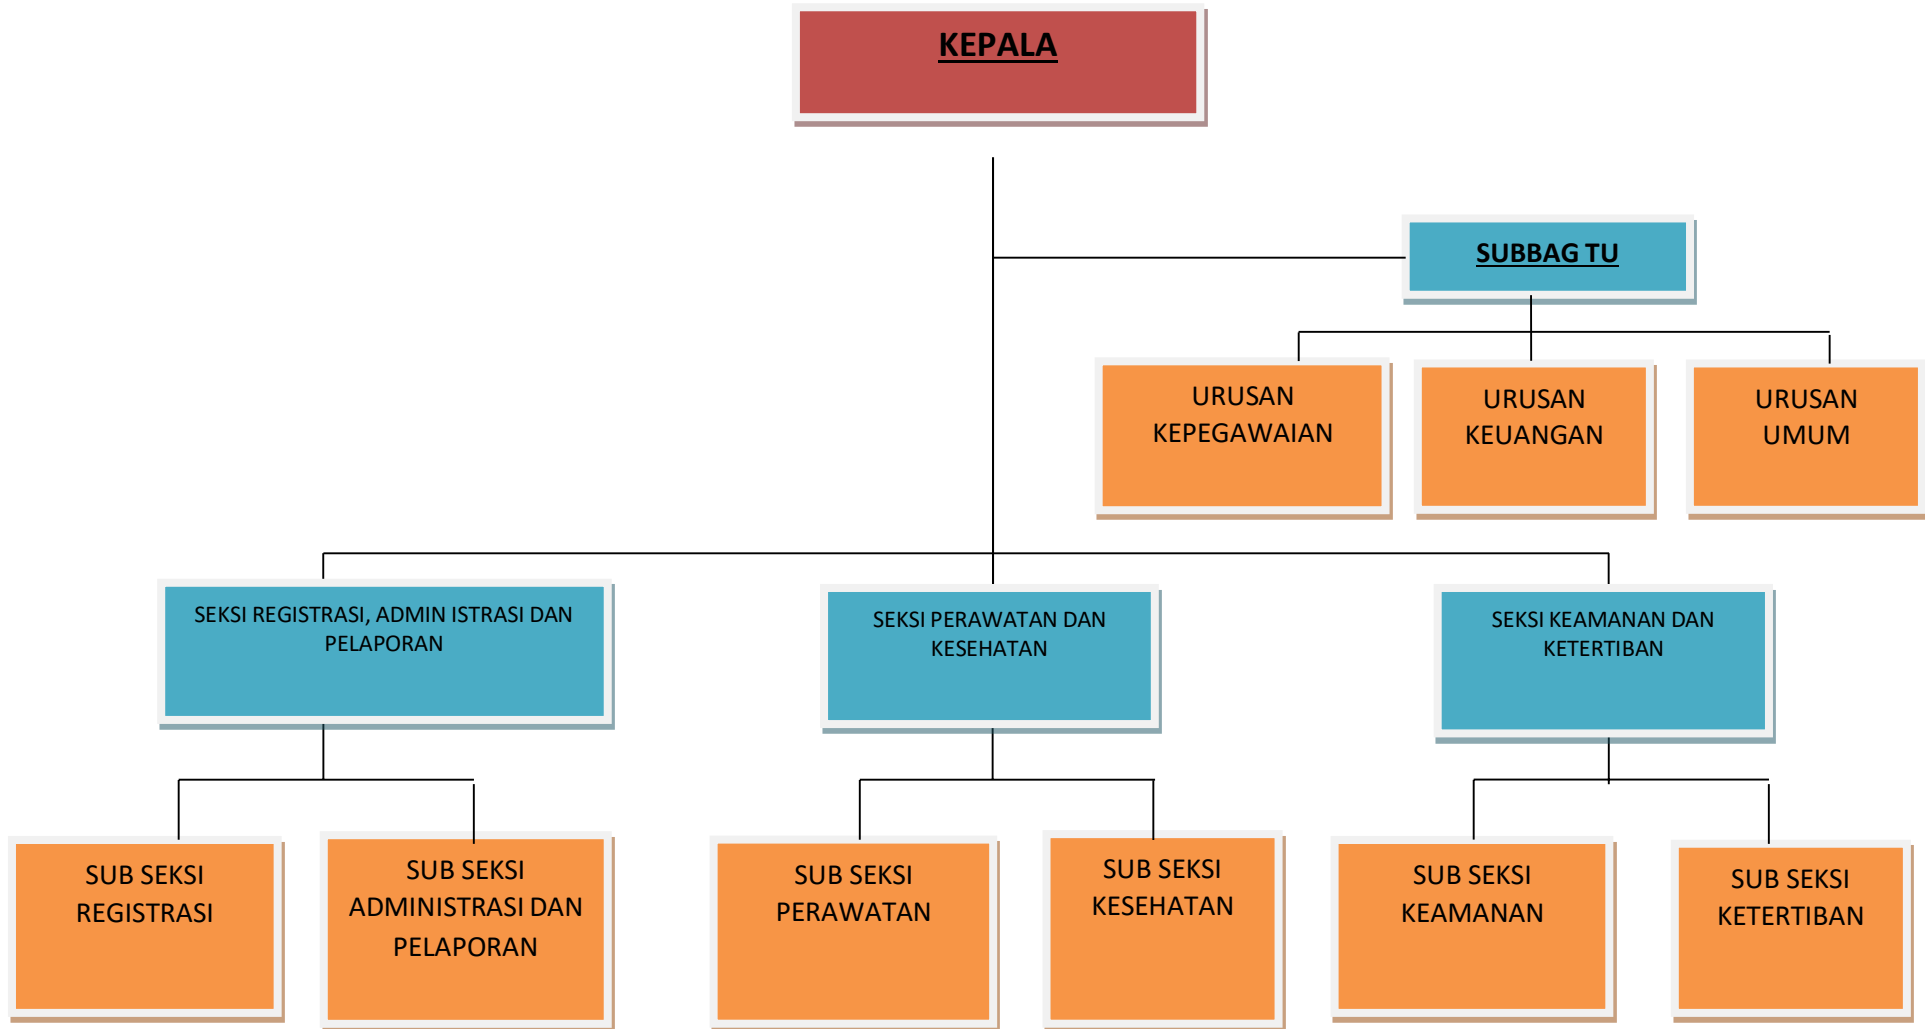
KEPALA

SUBBAG TU

URUSAN KEPEGAWAIAN

URUSAN KEUANGAN

URUSAN UMUM

SEKSI REGISTRASI, ADMIN ISTRASI DAN PELAPORAN

SEKSI PERAWATAN DAN KESEHATAN

SEKSI KEAMANAN DAN KETERTIBAN

SUB SEKSI REGISTRASI

SUB SEKSI ADMINISTRASI DAN PELAPORAN

SUB SEKSI PERAWATAN

SUB SEKSI KESEHATAN

SUB SEKSI KEAMANAN

SUB SEKSI KETERTIBAN